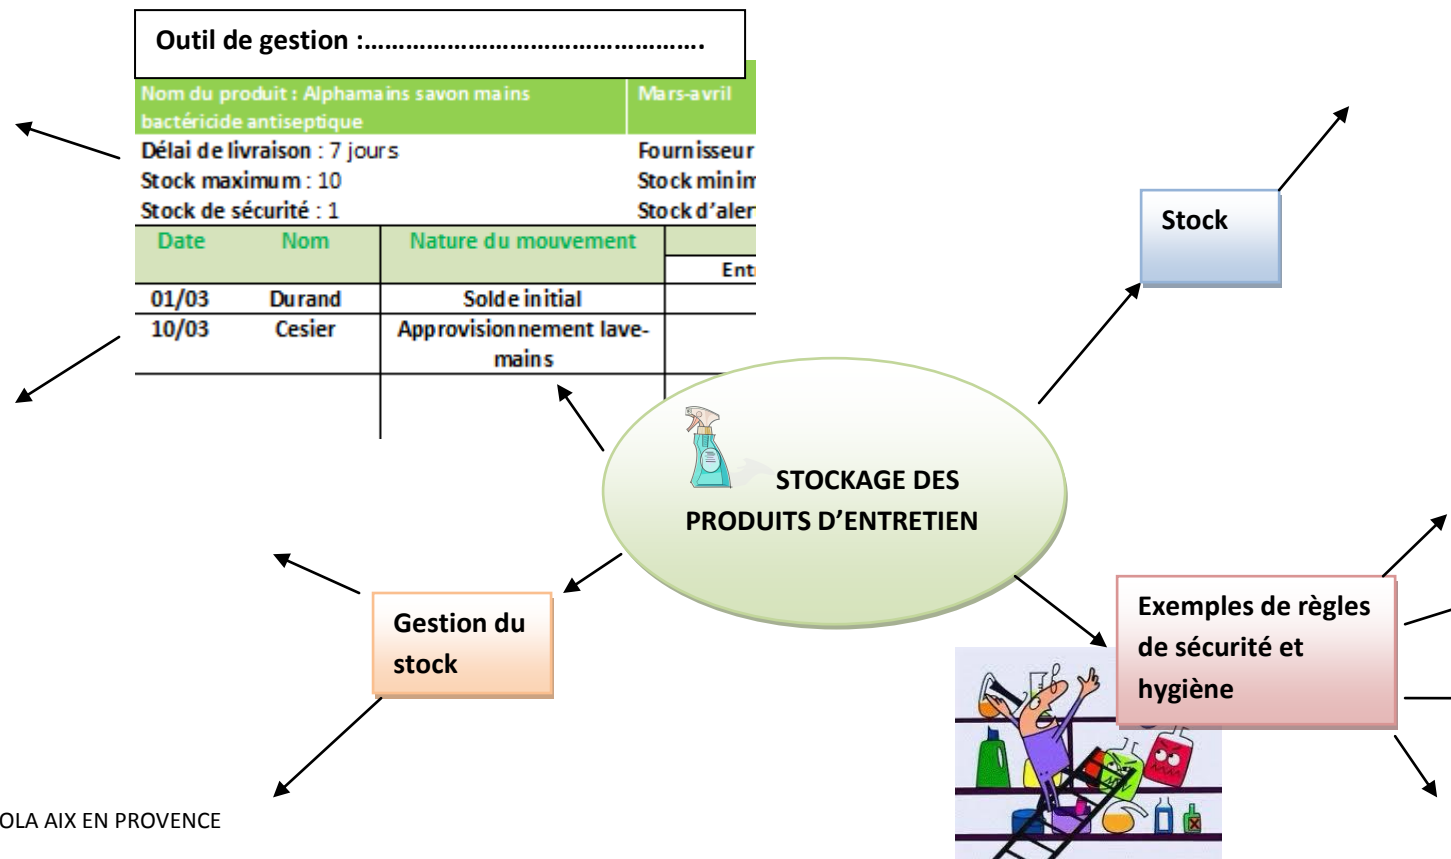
Outil de gestion :……………………………………….

Nom du produit : Alphamains savon mains bactéricide antiseptique | Mars-avril

Délai de livraison : 7 jours
Stock maximum : 10
Stock de sécurité : 1

Fournisseur
Stock minim
Stock d'aler

| Date | Nom | Nature du mouvement | |
|---|---|---|---|
| | | | Ent |
| 01/03 | Durand | Solde initial | |
| 10/03 | Cesier | Approvisionnement lave-mains | |
| | | | |

Stock

STOCKAGE DES PRODUITS D'ENTRETIEN

Gestion du stock

Exemples de règles de sécurité et hygiène

OLA AIX EN PROVENCE